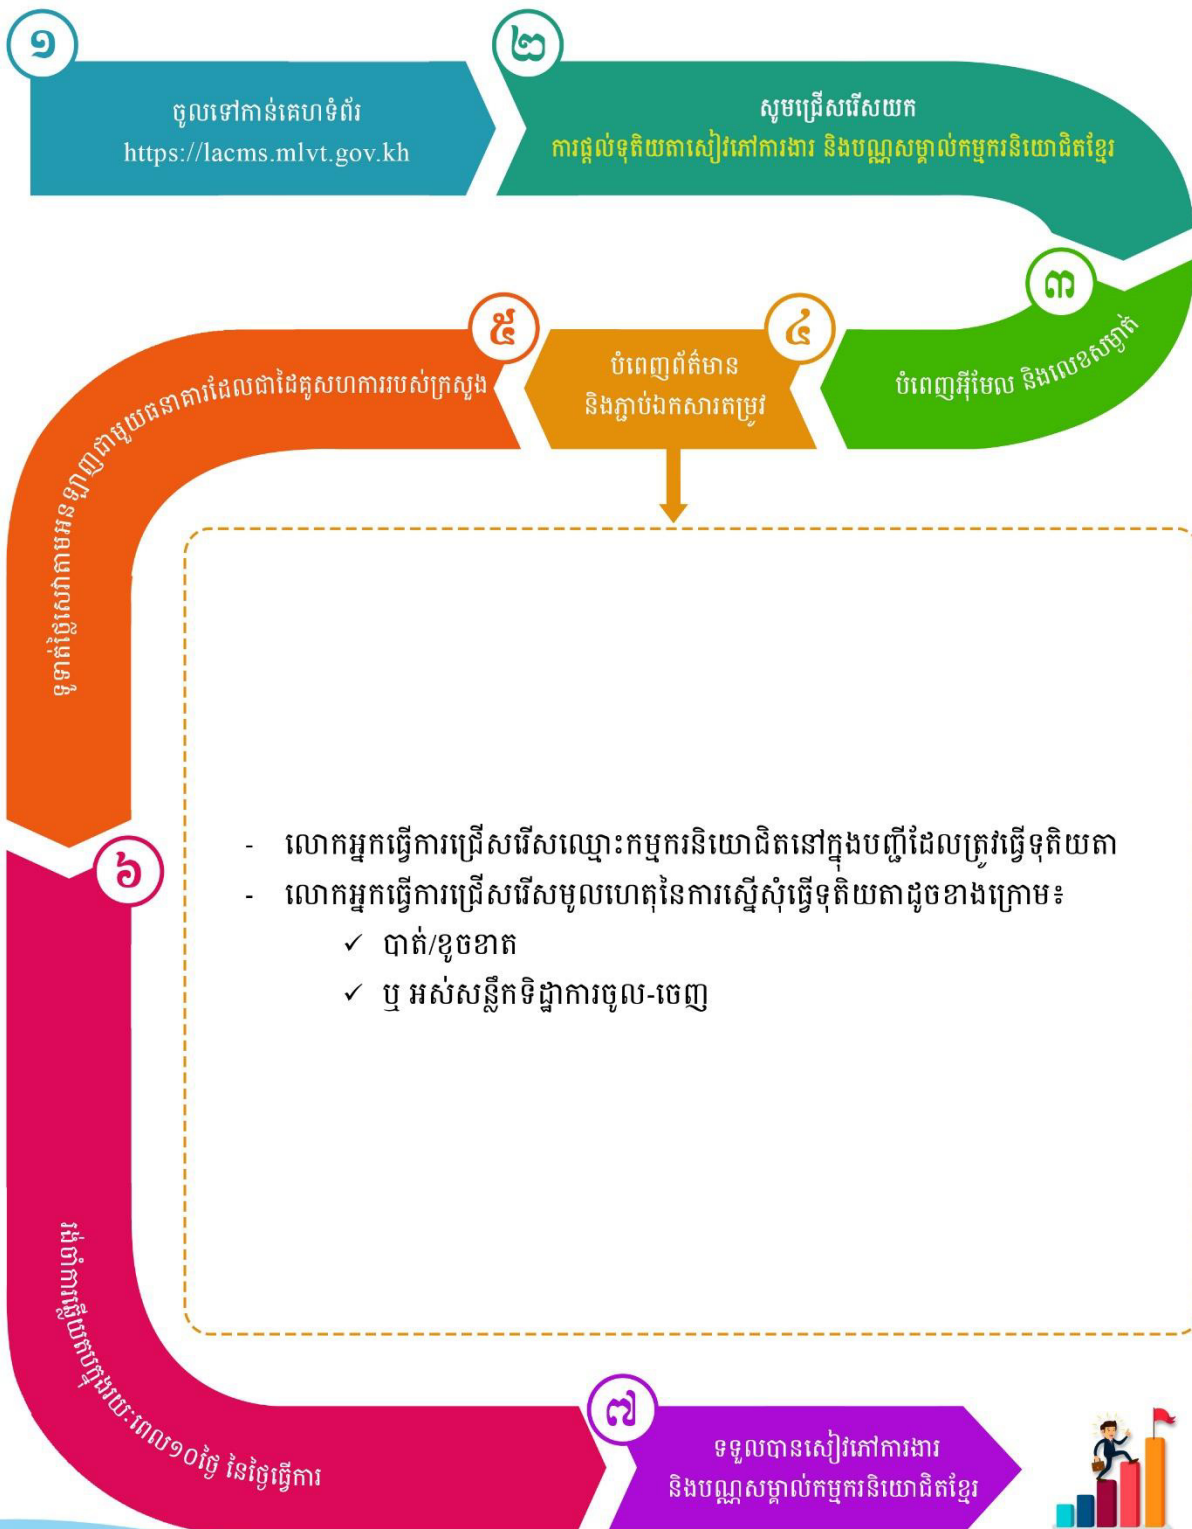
១

ចូលទៅកាន់គេហទំព័រ https://lacms.mlvt.gov.kh

២

សូមជ្រើសរើសយក

ការផ្តល់ទុតិយតាសៀវភៅការងារ និងបណ្ណសម្គាល់កម្មករនិយោជិតខ្មែរ

៣

បំពេញអ៊ីមែល និងលេខសម្ងាត់

៤

បំពេញព័ត៌មាន និងភ្ជាប់ឯកសារតម្រូវ

៥

ទូទាត់ថ្លៃសេវាតាមអនឡាញជាមួយធនាគារដែលជាដៃគូសហការរបស់ក្រសួង

- លោកអ្នកធ្វើការជ្រើសរើសឈ្មោះកម្មករនិយោជិតនៅក្នុងបញ្ជីដែលត្រូវធ្វើទុតិយតា
- លោកអ្នកធ្វើការជ្រើសរើសមូលហេតុនៃការស្នើសុំធ្វើទុតិយតាដូចខាងក្រោម៖
✓ បាត់/ខូចខាត
✓ ឬ អស់សន្លឹកទិដ្ឋាការចូល-ចេញ

៦

រង់ចាំការឆ្លើយតបក្នុងរយៈពេល១០ថ្ងៃ នៃថ្ងៃធ្វើការ

៧

ទទួលបានសៀវភៅការងារ និងបណ្ណសម្គាល់កម្មករនិយោជិតខ្មែរ